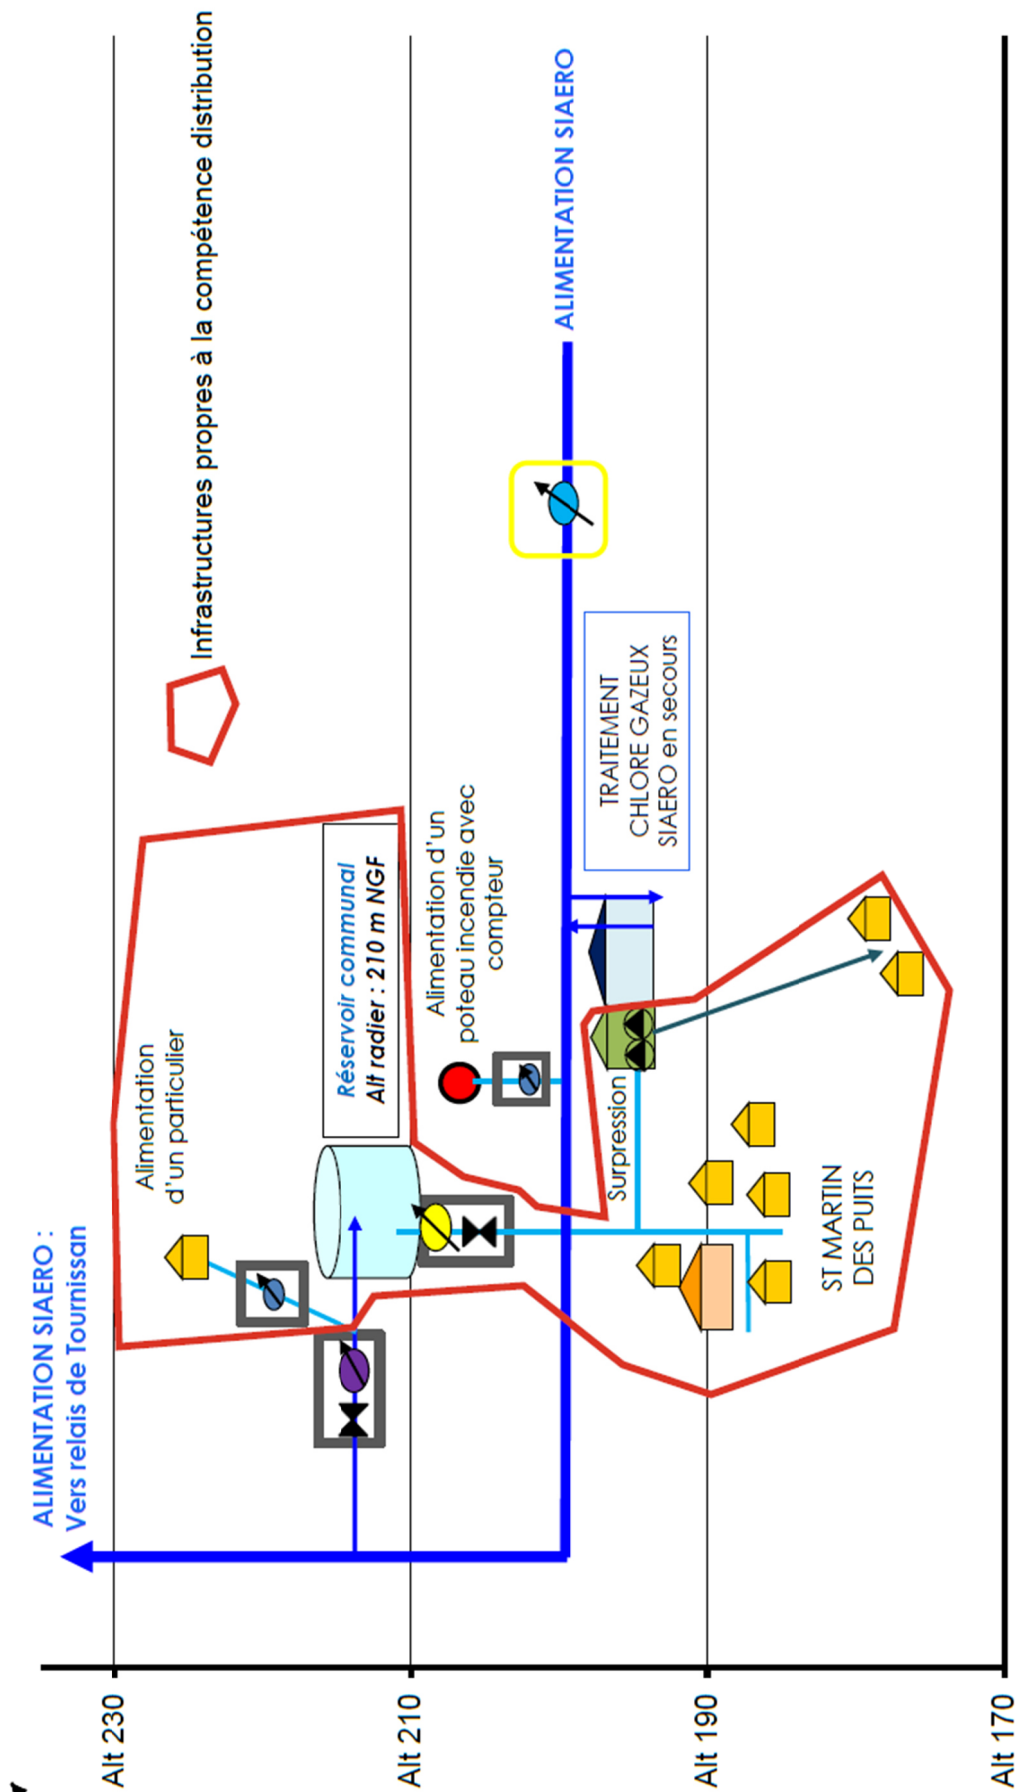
Infrastructures propres à la compétence distribution

ALIMENTATION SIAERO

TRAITEMENT CHLORE GAZEUX SIAERO en secours

Alimentation d'un poteau incendie avec compteur

Réservoir communal
Alt radier : 210 m NGF

Alimentation d'un particulier

ALIMENTATION SIAERO :
Vers relais de Tournissan

Surpression

ST MARTIN DES PUITS

Alt 230

Alt 210

Alt 190

Alt 170